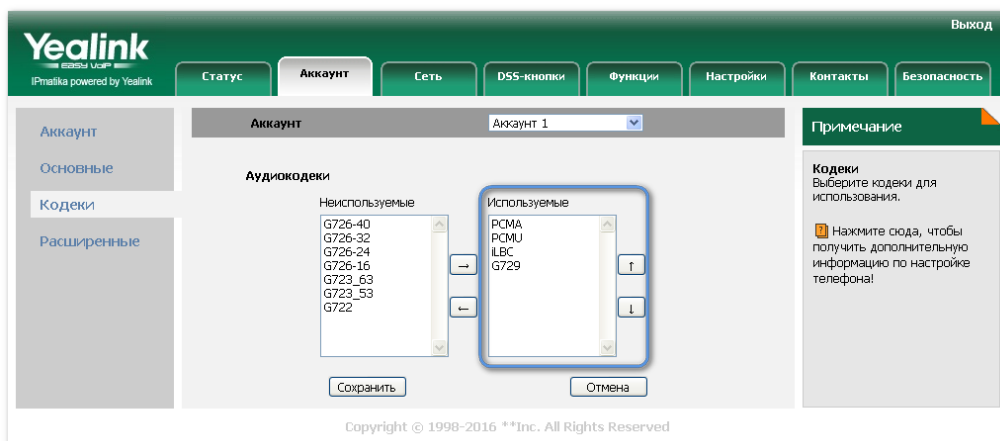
Yealink
EASY VoIP
IPmatika powered by Yealink

Выход

Статус | Аккаунт | Сеть | DSS-кнопки | Функции | Настройки | Контакты | Безопасность

Аккаунт
Основные
Кодеки
Расширенные

Аккаунт Аккаунт 1

Аудиокодеки

Неиспользуемые
G726-40
G726-32
G726-24
G726-16
G723_63
G723_53
G722

→
←

Используемые
PCMA
PCMU
iLBC
G729

↑
↓

Сохранить
Отмена

Примечание

Кодеки
Выберите кодеки для использования.

? Нажмите сюда, чтобы получить дополнительную информацию по настройке телефона!

Copyright © 1998-2016 **Inc. All Rights Reserved